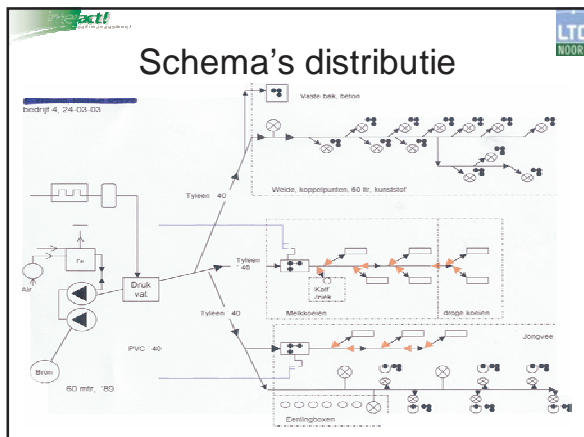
ct!

LTO NOORD

Schema's distributie

bedrijf 4, 24-03-03

Vaste bak, beton

Weide, koppelpunten, 60 ltr, kunststof

Tyleen 40

Tyleen 40

Tyleen 40

Fe

Air

Druk vat

Kalf Jonk

Melkkoeien

Droge koeien

Jongvee

PVC 40

Bron

60 mtr, ?8G

Eenlingboxen